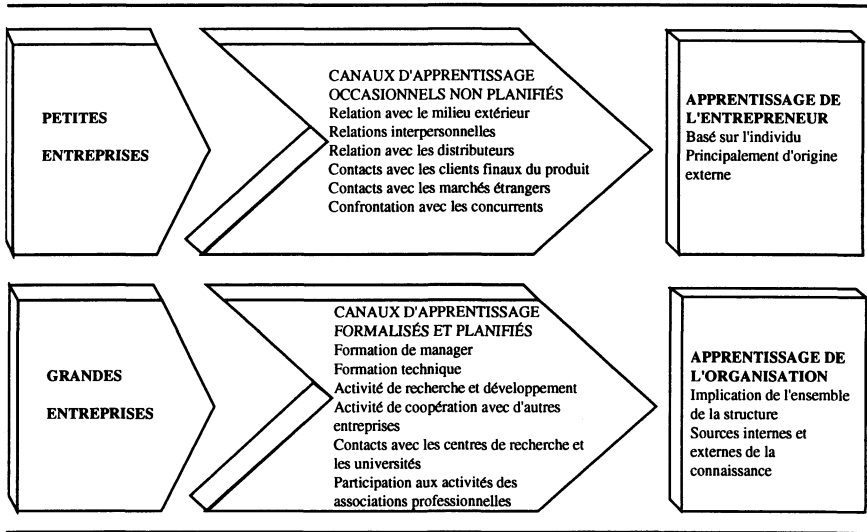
PETITES

ENTREPRISES

CANAUX D'APPRENTISSAGE OCCASIONNELS NON PLANIFIÉS
Relation avec le milieu extérieur
Relations interpersonnelles
Relation avec les distributeurs
Contacts avec les clients finaux du produit
Contacts avec les marchés étrangers
Confrontation avec les concurrents

APPRENTISSAGE DE L'ENTREPRENEUR
Basé sur l'individu
Principalement d'origine externe

GRANDES

ENTREPRISES

CANAUX D'APPRENTISSAGE FORMALISÉS ET PLANIFIÉS
Formation de manager
Formation technique
Activité de recherche et développement
Activité de coopération avec d'autres entreprises
Contacts avec les centres de recherche et les universités
Participation aux activités des associations professionnelles

APPRENTISSAGE DE L'ORGANISATION
Implication de l'ensemble de la structure
Sources internes et externes de la connaissance